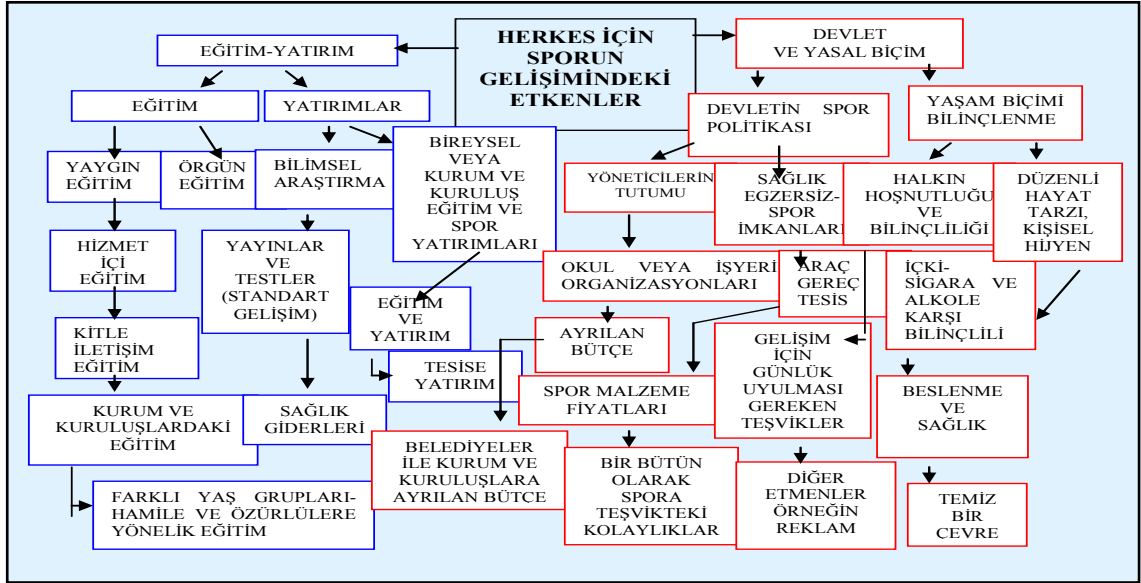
HERKES İÇİN SPORUN GELİŞİMİNDEKİ ETKENLER

EĞİTİM-YATIRIM

EĞİTİM

YATIRIMLAR

YAYGIN EĞİTİM

ÖRGÜN EĞİTİM

BİLİMSEL ARAŞTIRMA

BİREYSEL VEYA KURUM VE KURULUŞ EĞİTİM VE SPOR YATIRIMLARI

HİZMET İÇİ EĞİTİM

YAYINLAR VE TESTLER (STANDART GELİŞİM)

EĞİTİM VE YATIRIM

KİTLE İLETİŞİM EĞİTİM

TESİSE YATIRIM

KURUM VE KURULUŞLARDAKİ EĞİTİM

SAĞLIK GİDERLERİ

FARKLI YAŞ GRUPLARI-HAMİLE VE ÖZÜRLÜLERE YÖNELİK EĞİTİM

DEVLET VE YASAL BİÇİM

DEVLETİN SPOR POLİTİKASI

YAŞAM BİÇİMİ BİLİNÇLENME

YÖNETİCİLERİN TUTUMU

SAĞLIK EGZERSİZ-SPOR İMKANLARI

HALKIN HOŞNUTLUĞU VE BİLİNÇLİLİĞİ

DÜZENLİ HAYAT TARZI, KİŞİSEL HİJYEN

OKUL VEYA İŞYERİ ORGANİZASYONLARI

ARAÇ GEREÇ TESİS

İÇKİ-SİGARA VE ALKOLE KARŞI BİLİNÇLİLİ

AYRILAN BÜTÇE

GELİŞİM İÇİN GÜNLÜK UYULMASI GEREKEN TEŞVİKLER

SPOR MALZEME FİYATLARI

BESLENME VE SAĞLIK

BELEDİYELER İLE KURUM VE KURULUŞLARA AYRILAN BÜTCE

BİR BÜTÜN OLARAK SPORA TEŞVİKTEKİ KOLAYLIKLAR

DİĞER ETMENLER ÖRNEĞİN REKLAM

TEMİZ BİR ÇEVRE